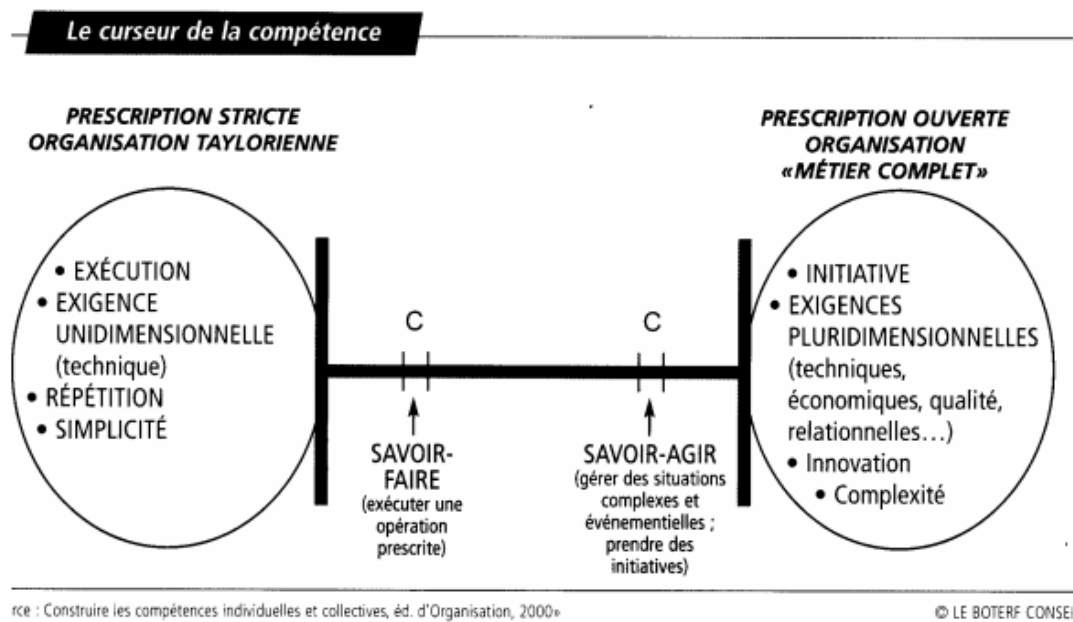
Le curseur de la compétence

PRESCRIPTION STRICTE
ORGANISATION TAYLORIENNE

• EXÉCUTION
• EXIGENCE UNIDIMENSIONNELLE (technique)
• RÉPÉTITION
• SIMPLICITÉ

PRESCRIPTION OUVERTE
ORGANISATION
«MÉTIER COMPLET»

• INITIATIVE
• EXIGENCES PLURIDIMENSIONNELLES (techniques, économiques, qualité, relationnelles…)
• Innovation
• Complexité

C

C

SAVOIR-FAIRE
(exécuter une opération prescrite)

SAVOIR-AGIR
(gérer des situations complexes et événementielles ; prendre des initiatives)

rce : Construire les compétences individuelles et collectives, éd. d'Organisation, 2000»

© LE BOTERF CONSE